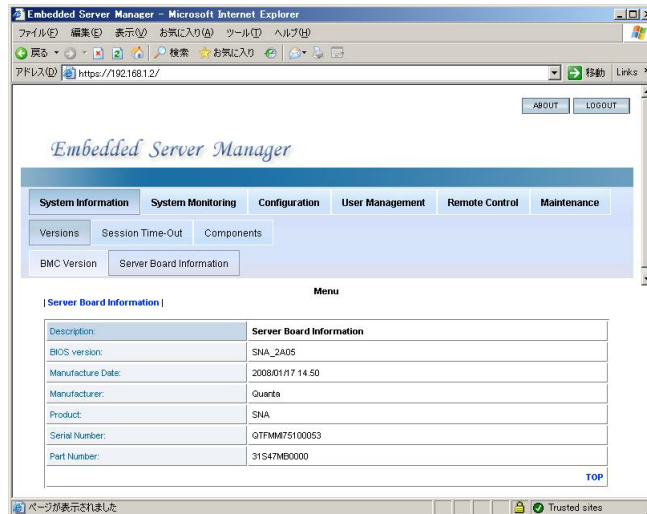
Embedded Server Manager - Microsoft Internet Explorer

ファイル(F) 編集(E) 表示(V) お気に入り(A) ツール(T) ヘルプ(H)

戻る 検索 お気に入り

アドレス(D) https://192.168.1.2/ 移動 Links

ABOUT LOGOUT

Embedded Server Manager

System Information | System Monitoring | Configuration | User Management | Remote Control | Maintenance

Versions | Session Time-Out | Components

BMC Version | Server Board Information

Menu

| Server Board Information |

| Description: | Server Board Information |
|---|---|
| BIOS version: | SNA_2A05 |
| Manufacture Date: | 2008/01/17 14.50 |
| Manufacturer: | Quanta |
| Product: | SNA |
| Serial Number: | QTFMM75100053 |
| Part Number: | 31S47MB0000 |

TOP

ページが表示されました

Trusted sites